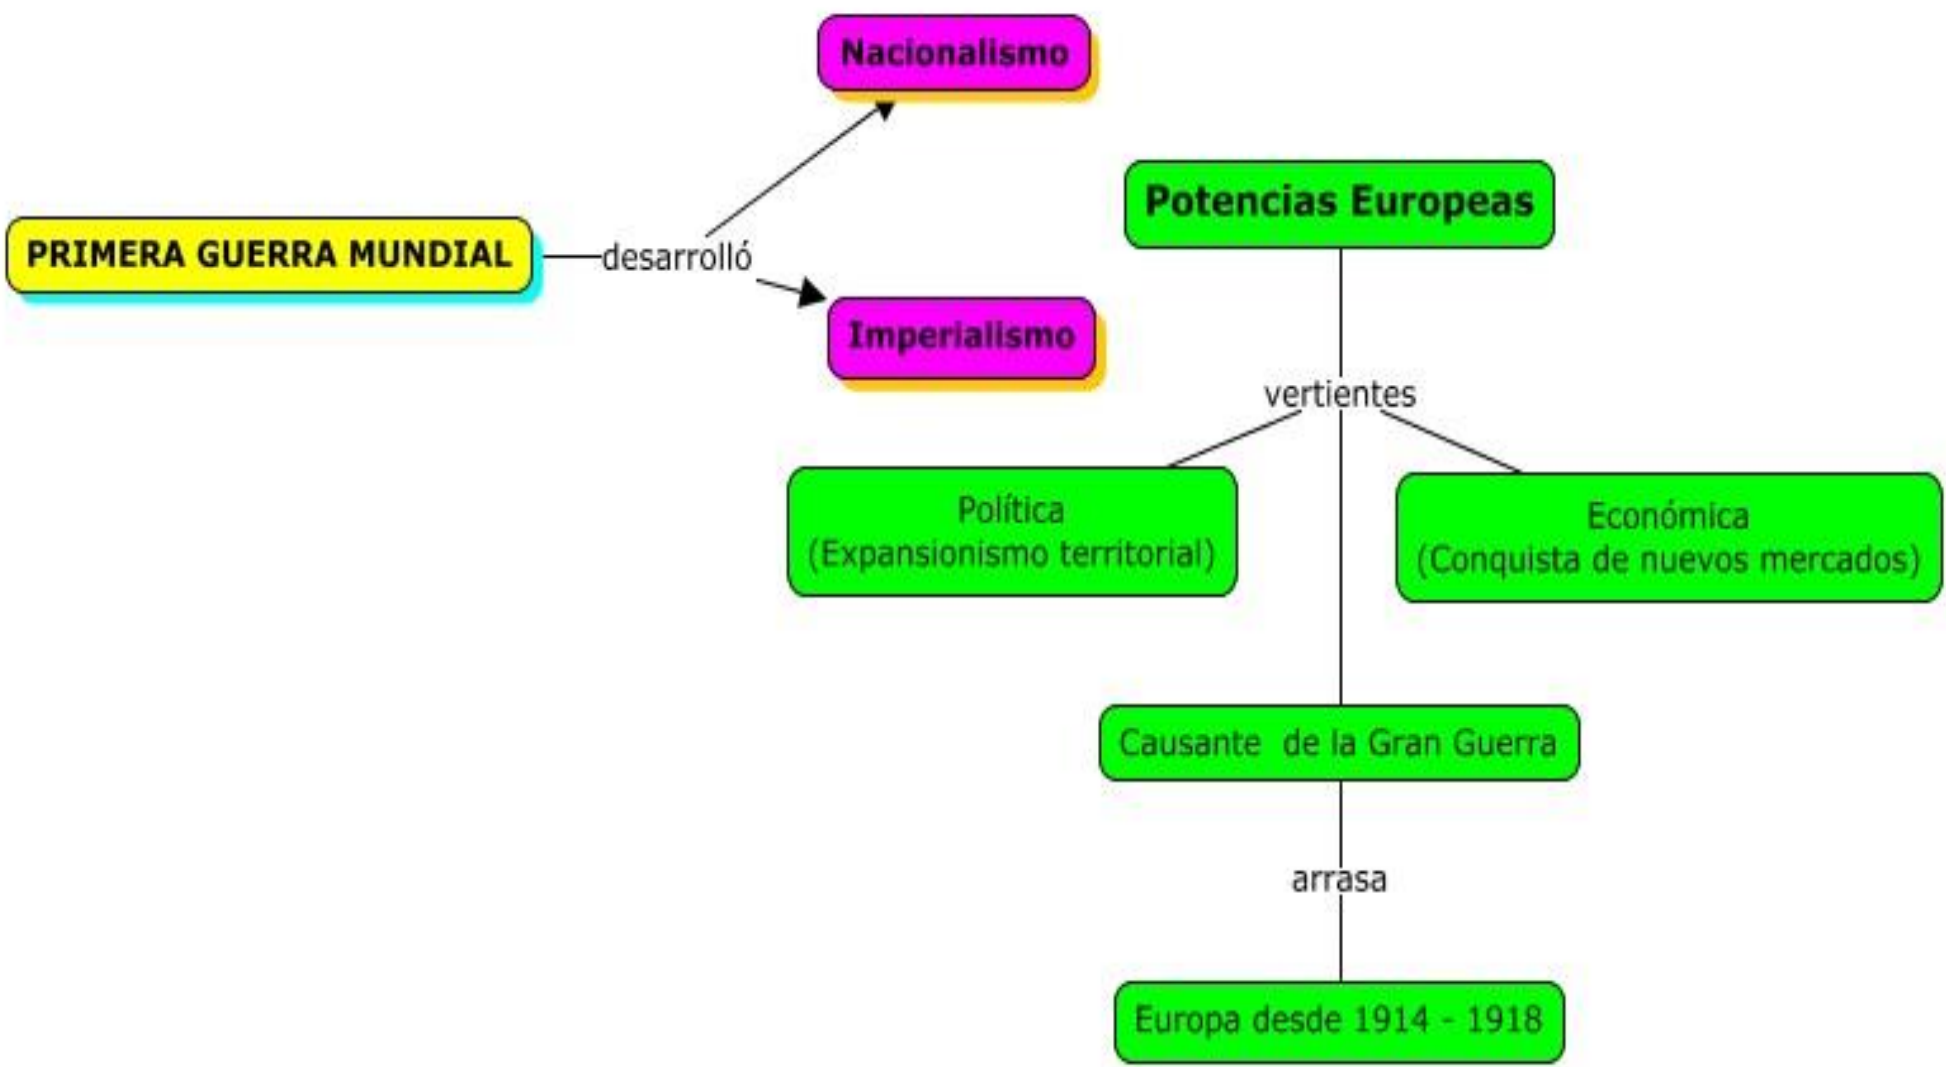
PRIMERA GUERRA MUNDIAL

desarrolló

Nacionalismo

Imperialismo

Potencias Europeas

vertientes

Política
(Expansionismo territorial)

Económica
(Conquista de nuevos mercados)

Causante de la Gran Guerra

arrasa

Europa desde 1914 - 1918